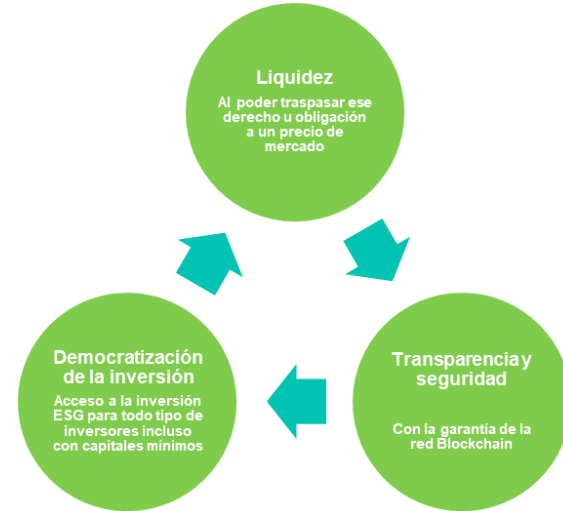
Liquidez

Al poder traspasar ese derecho u obligación a un precio de mercado

Transparencia y seguridad

Con la garantía de la red Blockchain

Democratización de la inversión

Acceso a la inversión ESG para todo tipo de inversores incluso con capitales mínimos